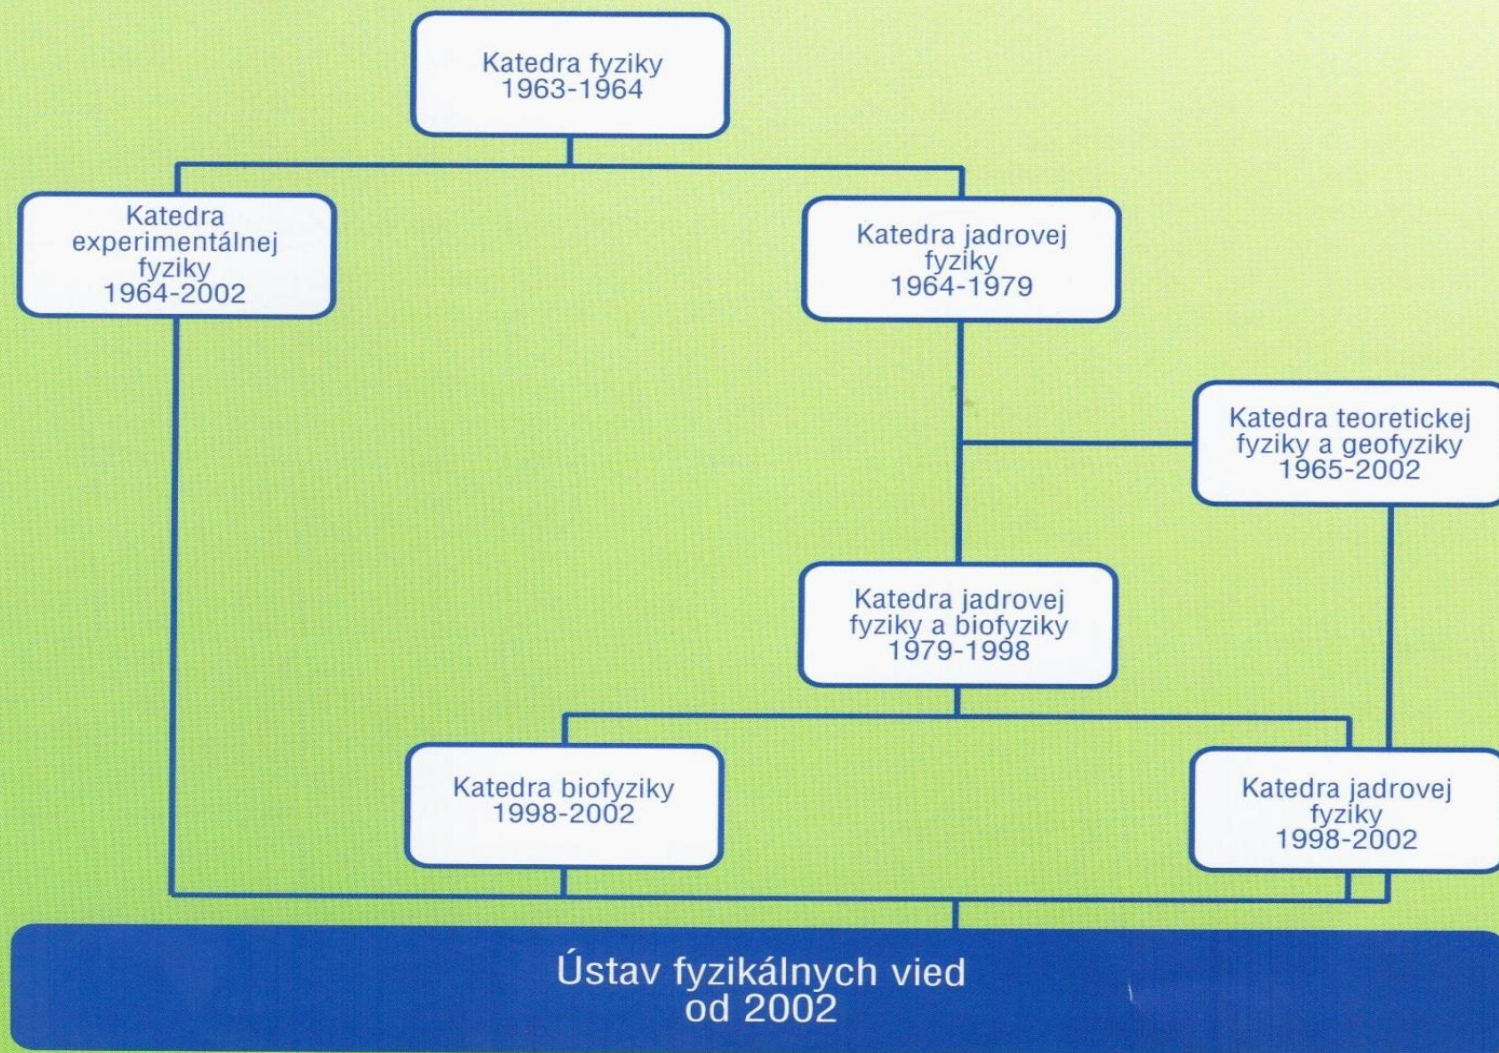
Katedra fyziky
1963-1964

Katedra experimentálnej fyziky
1964-2002

Katedra jadrovej fyziky
1964-1979

Katedra teoretickej fyziky a geofyziky
1965-2002

Katedra jadrovej fyziky a biofyziky
1979-1998

Katedra biofyziky
1998-2002

Katedra jadrovej fyziky
1998-2002

Ústav fyzikálnych vied
od 2002